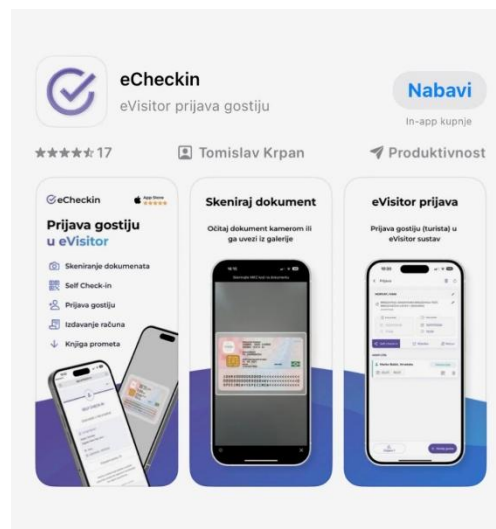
eCheckin
eVisitor prijava gostiju

Nabavi
In-app kupnje

★★★★★ 17
Tomislav Krpan
Produktivnost

eCheckin
App Store

Prijava gostiju
u eVisitor

Skeniranje dokumenata
Self Check-in
Prijava gostiju
Izdavanje računa
Knjiga prometa

Skeniraj dokument

Očitaj dokument kamerom ili ga uvezi iz galerije

eVisitor prijava

Prijava gostiju (turista) u eVisitor sustav